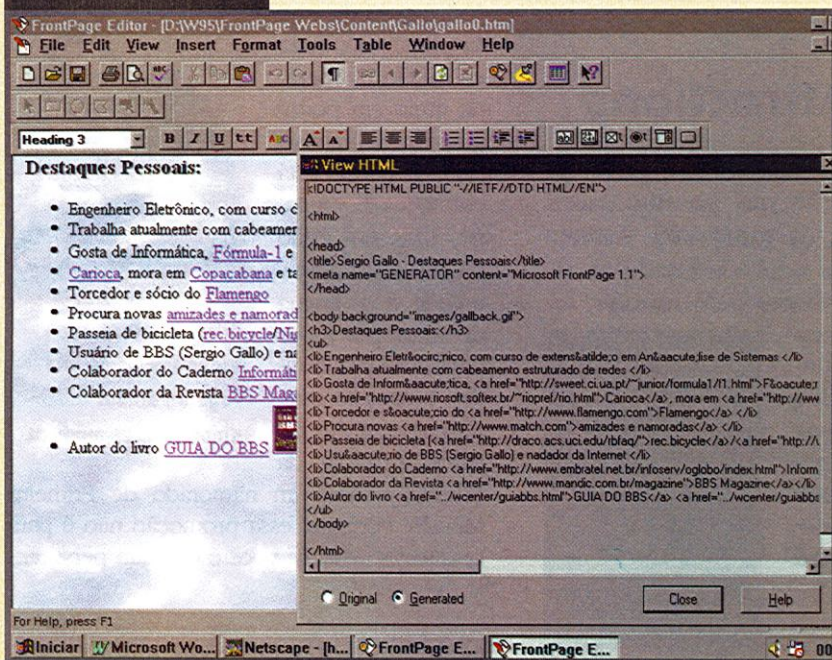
FrontPage Editor - [D:\W95\FrontPage Webs\Content\Gallo\gallo0.htm]
File Edit View Insert Format Tools Table Window Help

Heading 3

Destaques Pessoais:

- Engenheiro Eletrônico, com curso e
- Trabalha atualmente com cabeamen
- Gosta de Informática, Fórmula-1 e
- Carioca, mora em Copacabana e ta
- Torcedor e sócio do Flamengo
- Procura novas amizades e namorad
- Passeia de bicicleta (rec.bicycle/Ni
- Usuário de BBS (Sergio Gallo) e na
- Colaborador do Caderno Informáti
- Colaborador da Revista BBS Mag
- Autor do livro GUIA DO BBS

View HTML

<!DOCTYPE HTML PUBLIC "-//IETF//DTD HTML//EN">

<html>

<head>
<title>Sergio Gallo - Destaques Pessoais</title>
<meta name="GENERATOR" content="Microsoft FrontPage 1.1">
</head>

<body background="images/gallback.gif">
<h3>Destaques Pessoais:</h3>
<ul>
<li>Engenheiro Eletr&ocirc;nico, com curso de extens&atilde;o em An&aacute;lise de Sistemas </li>
<li>Trabalha atualmente com cabeamento estruturado de redes </li>
<li>Gosta de Inform&aacute;tica, <a href="http://sweet.ci.ua.pt/~junior/formula1/f1.html">F&oacute;r
<li><a href="http://www.riosoft.softex.br/~riopref/rio.html">Carioca</a>, mora em <a href="http://www
<li>Torcedor e s&oacute;cio do <a href="http://www.flamengo.com">Flamengo</a> </li>
<li>Procura novas <a href="http://www.match.com">amizades e namoradas</a> </li>
<li>Passeia de bicicleta (<a href="http://draco.acs.uci.edu/rbfaq/">rec.bicycle</a>/<a href="http://
<li>Usu&aacute;rio de BBS (Sergio Gallo) e nadador da Internet </li>
<li>Colaborador do Caderno <a href="http://www.embratel.net.br/infoserv/oglobo/index.html">Inform
<li>Colaborador da Revista <a href="http://www.mandic.com.br/magazine">BBS Magazine</a></li>
<li>Autor do livro <a href="../wcenter/guiabbs.html">GUIA DO BBS</a> <a href="../wcenter/guiabbs
</ul>
</body>

</html>

Original Generated Close Help

For Help, press F1

Iniciar Microsoft Wo... Netscape - [h... FrontPage E... FrontPage E...